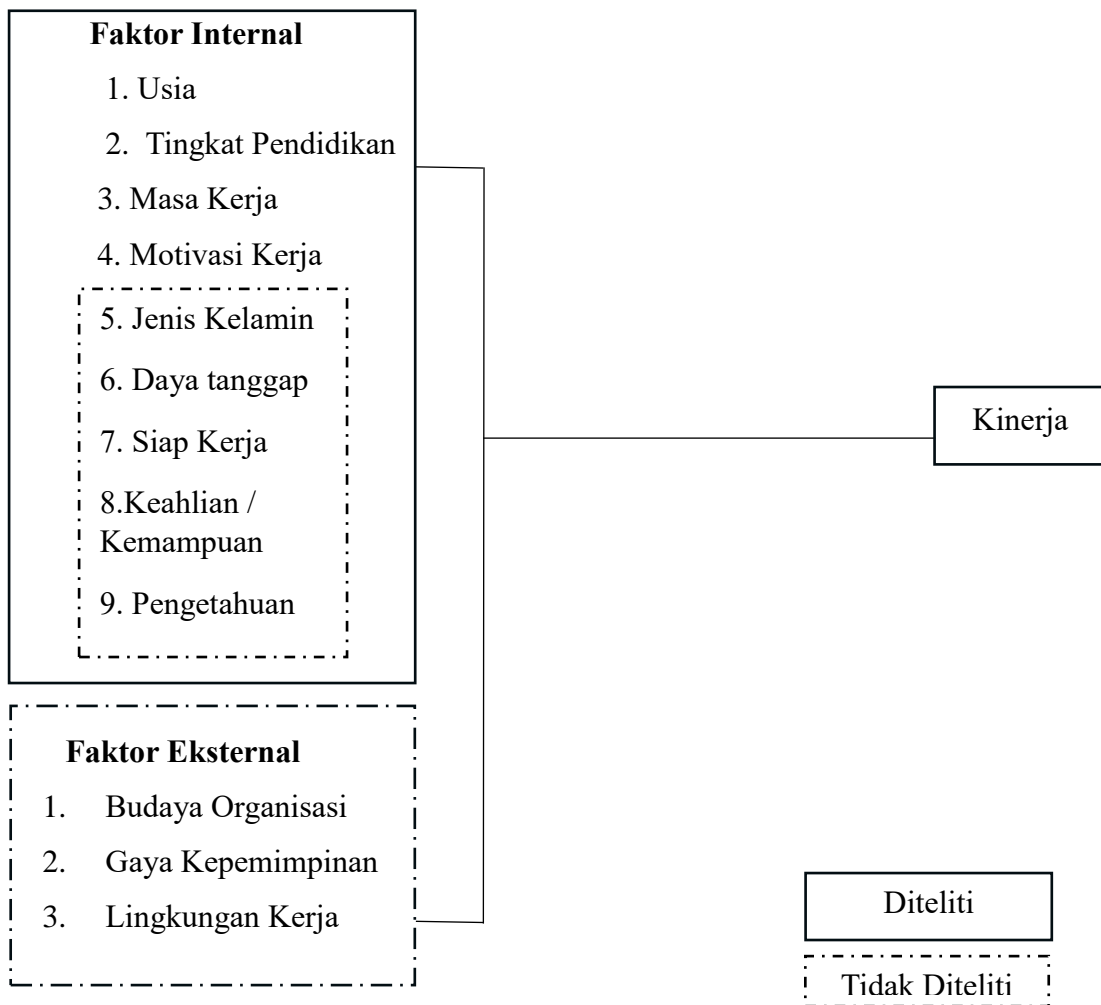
**Faktor Internal**

1. Usia
2. Tingkat Pendidikan
3. Masa Kerja
4. Motivasi Kerja
5. Jenis Kelamin
6. Daya tanggap
7. Siap Kerja
8.Keahlian / Kemampuan
9. Pengetahuan

**Faktor Eksternal**

1. Budaya Organisasi
2. Gaya Kepemimpinan
3. Lingkungan Kerja

Kinerja

Diteliti

Tidak Diteliti